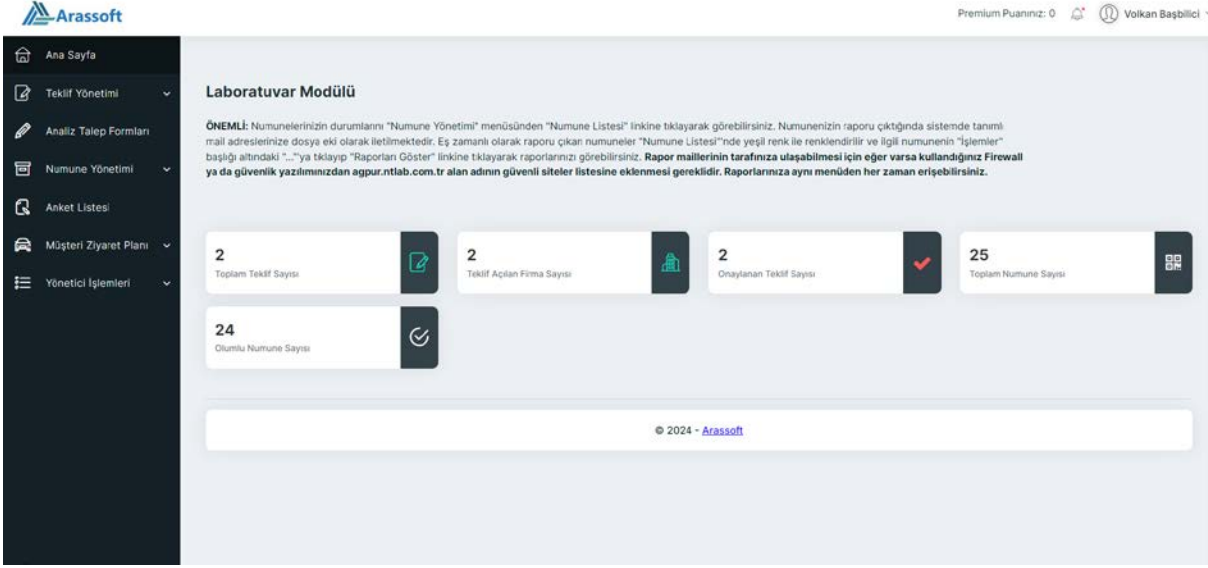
Arassoft

Premium Puanınız: 0 Volkan Başbilici

Ana Sayfa
Teklif Yönetimi
Analiz Talep Formları
Numune Yönetimi
Anket Listesi
Müşteri Ziyaret Planı
Yönetici İşlemleri

Laboratuvar Modülü

ÖNEMLİ: Numunelerinizin durumlarını "Numune Yönetimi" menüsünden "Numune Listesi" linkine tıklayarak görebilirsiniz. Numunenizin raporu çıktığında sistemde tanımlı mail adreslerinize dosya eki olarak iletilmektedir. Eş zamanlı olarak raporu çıkan numuneler "Numune Listesi"'nde yeşil renk ile renklendirilir ve ilgili numunenin "İşlemler" başlığı altındaki "..."ya tıklayıp "Raporları Göster" linkine tıklayarak raporlarınızı görebilirsiniz. Rapor maillerinin tarafınıza ulaşabilmesi için eğer varsa kullandığınız Firewall ya da güvenlik yazılımınızdan agpur.ntlab.com.tr alan adının güvenli siteler listesine eklenmesi gereklidir. Raporlarınıza aynı menüden her zaman erişebilirsiniz.

2
Toplam Teklif Sayısı

2
Teklif Açılan Firma Sayısı

2
Onaylanan Teklif Sayısı

25
Toplam Numune Sayısı

24
Olumlu Numune Sayısı

© 2024 - Arassoft